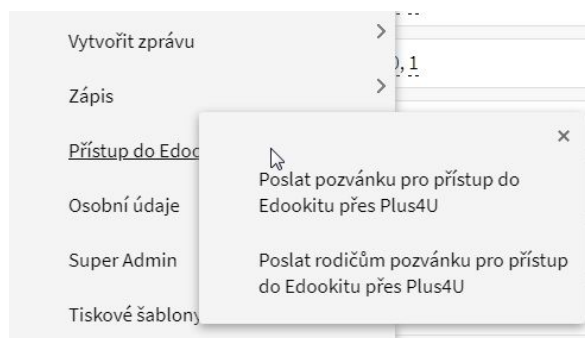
Vytvořit zprávu >
Zápis >
Přístup do Edoo
Osobní údaje
Super Admin
Tiskové šablony

), 1

×
Poslat pozvánku pro přístup do Edookitu přes Plus4U

Poslat rodičům pozvánku pro přístup do Edookitu přes Plus4U